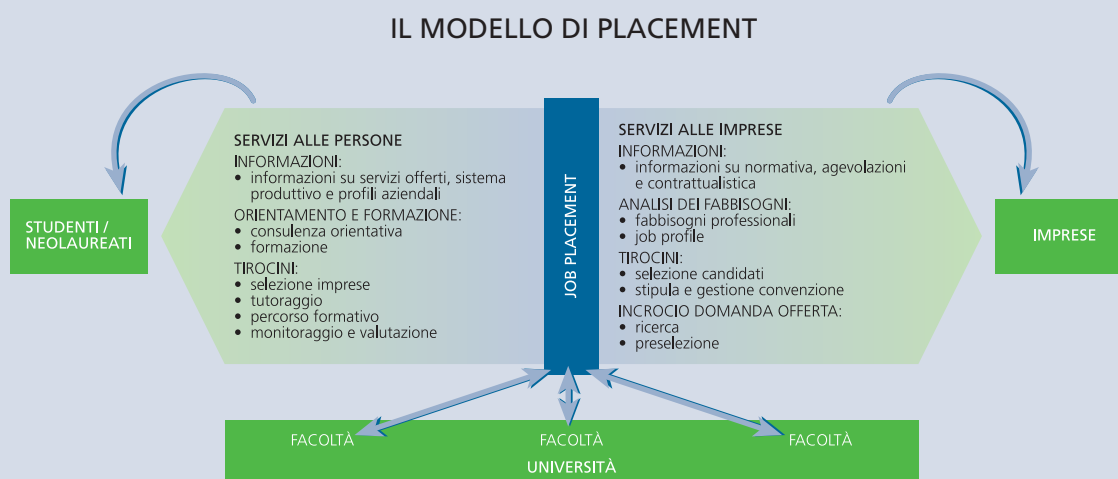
IL MODELLO DI PLACEMENT

STUDENTI / NEOLAUREATI

SERVIZI ALLE PERSONE
INFORMAZIONI:
• informazioni su servizi offerti, sistema produttivo e profili aziendali
ORIENTAMENTO E FORMAZIONE:
• consulenza orientativa
• formazione
TIROCINI:
• selezione imprese
• tutoraggio
• percorso formativo
• monitoraggio e valutazione

JOB PLACEMENT

SERVIZI ALLE IMPRESE
INFORMAZIONI:
• informazioni su normativa, agevolazioni e contrattualistica
ANALISI DEI FABBISOGNI:
• fabbisogni professionali
• job profile
TIROCINI:
• selezione candidati
• stipula e gestione convenzione
INCROCIO DOMANDA OFFERTA:
• ricerca
• preselezione

IMPRESE

FACOLTÀ
FACOLTÀ
FACOLTÀ
UNIVERSITÀ